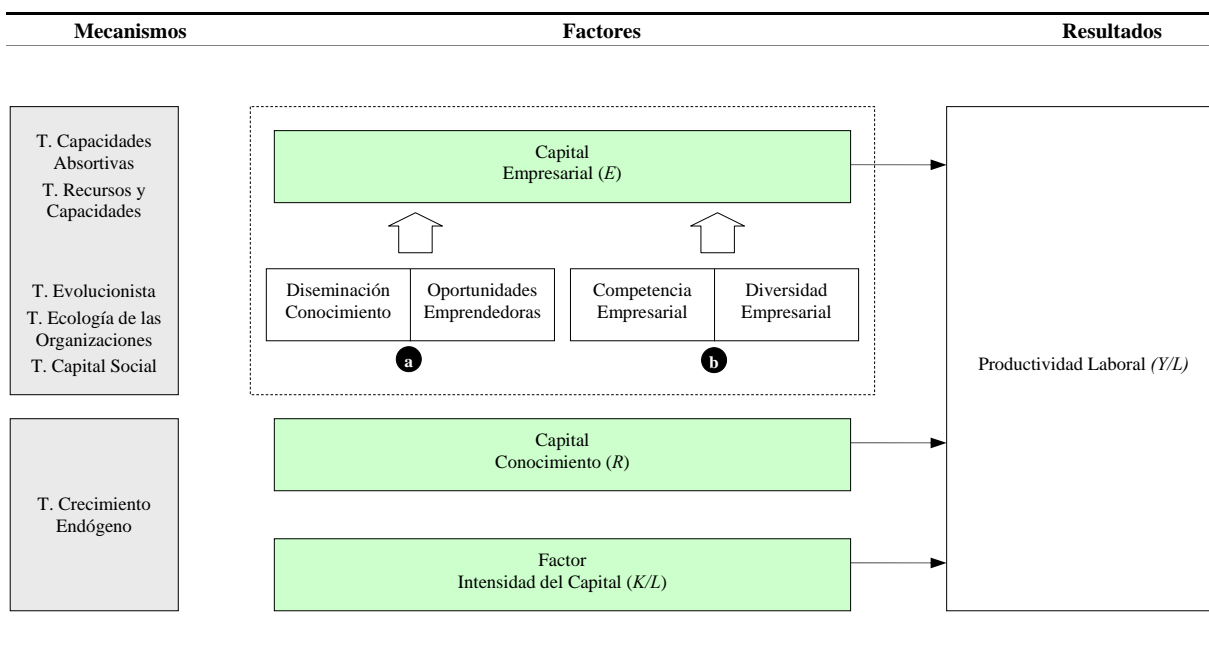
Mecanismos

Factores

Resultados

T. Capacidades Absortivas
T. Recursos y Capacidades

T. Evolucionista
T. Ecología de las Organizaciones
T. Capital Social

Capital
Empresarial (*E*)

Diseminación Conocimiento

Oportunidades Emprendedoras

Competencia Empresarial

Diversidad Empresarial

a

b

Productividad Laboral *(Y/L)*

T. Crecimiento Endógeno

Capital
Conocimiento (*R*)

Factor
Intensidad del Capital (*K/L*)